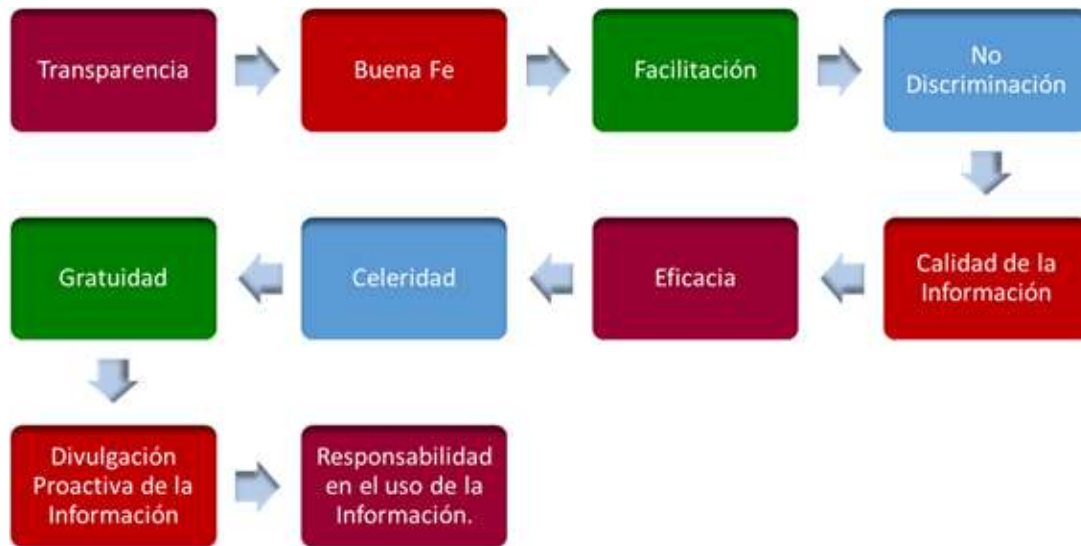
Transparencia

Buena Fe

Facilitación

No Discriminación

Calidad de la Información

Eficacia

Celeridad

Gratuidad

Divulgación Proactiva de la Información

Responsabilidad en el uso de la Información.